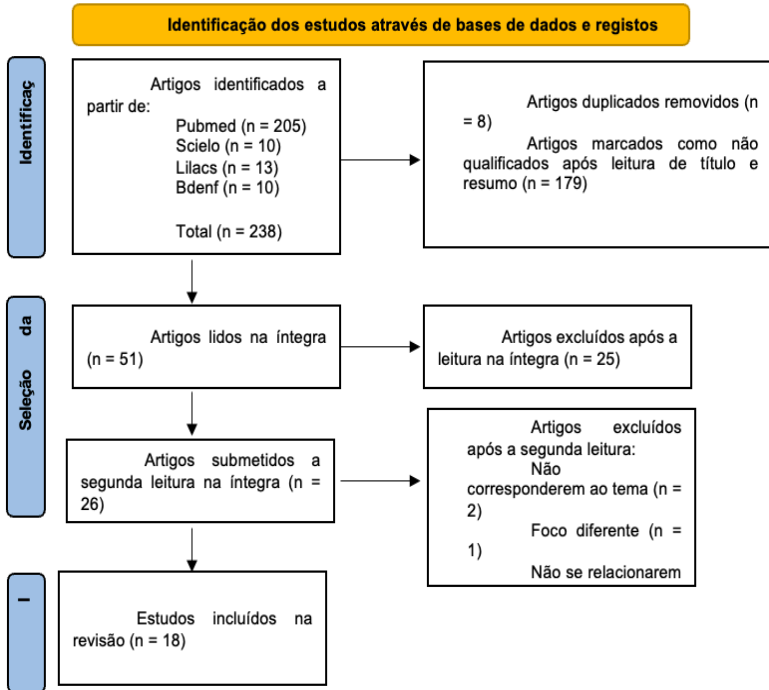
Identificação dos estudos através de bases de dados e registos

Identificaç

Artigos identificados a partir de:
Pubmed (n = 205)
Scielo (n = 10)
Lilacs (n = 13)
Bdenf (n = 10)

Total (n = 238)

Artigos duplicados removidos (n = 8)
Artigos marcados como não qualificados após leitura de título e resumo (n = 179)

Seleção da

Artigos lidos na íntegra (n = 51)

Artigos excluídos após a leitura na íntegra (n = 25)

Artigos submetidos a segunda leitura na íntegra (n = 26)

Artigos excluídos após a segunda leitura:
Não corresponderem ao tema (n = 2)
Foco diferente (n = 1)
Não se relacionarem

I

Estudos incluídos na revisão (n = 18)